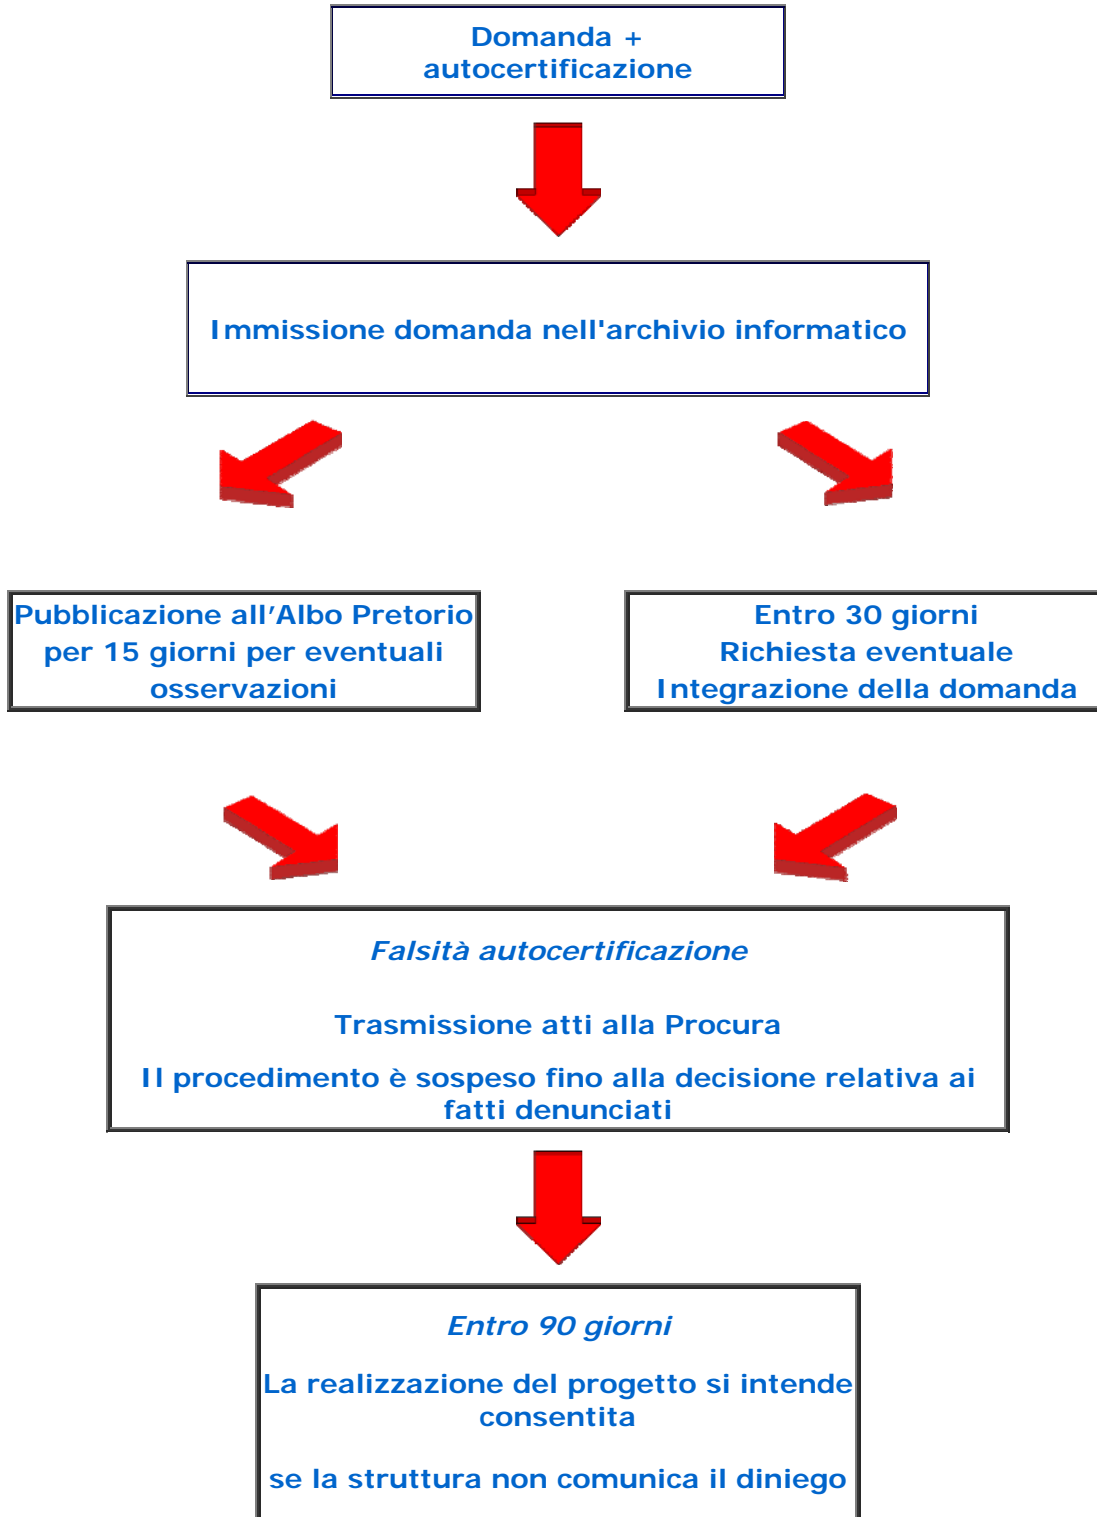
Domanda + autocertificazione

Immissione domanda nell'archivio informatico

Pubblicazione all’Albo Pretorio per 15 giorni per eventuali osservazioni

Entro 30 giorni
Richiesta eventuale
Integrazione della domanda

Falsità autocertificazione

Trasmissione atti alla Procura

Il procedimento è sospeso fino alla decisione relativa ai fatti denunciati

Entro 90 giorni

La realizzazione del progetto si intende consentita

se la struttura non comunica il diniego